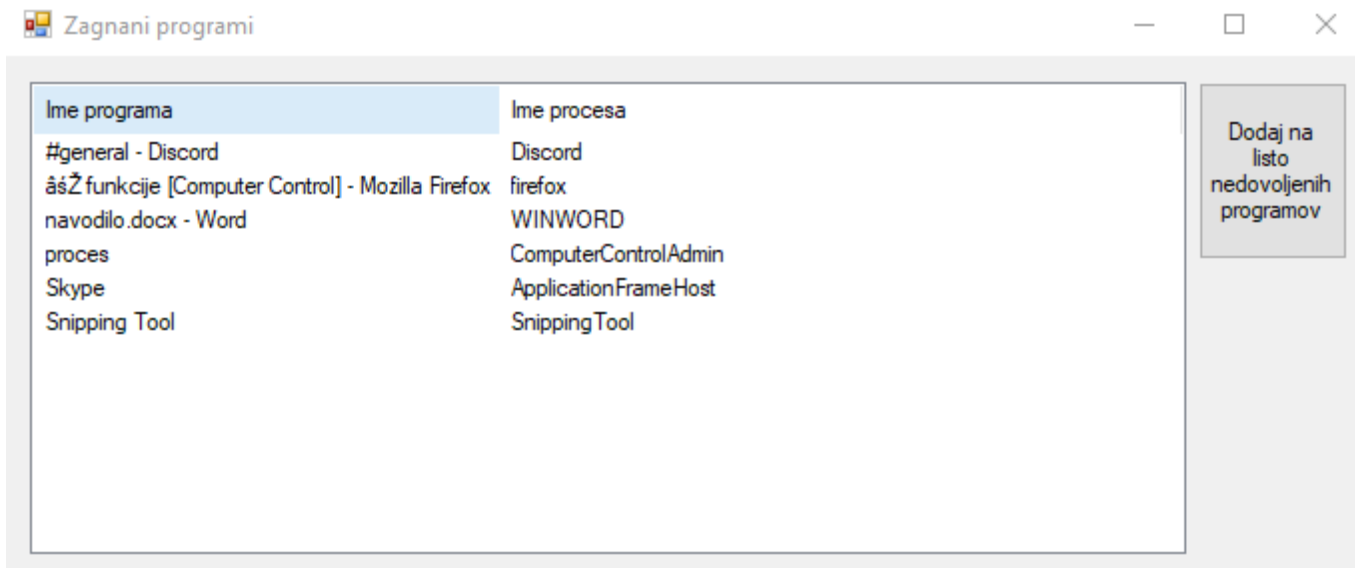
Zagnani programi

| Ime programa | Ime procesa |
|---|---|
| #general - Discord | Discord |
| âšŽ funkcije [Computer Control] - Mozilla Firefox | firefox |
| navodilo.docx - Word | WINWORD |
| proces | ComputerControlAdmin |
| Skype | ApplicationFrameHost |
| Snipping Tool | SnippingTool |

Dodaj na listo nedovoljenih programov